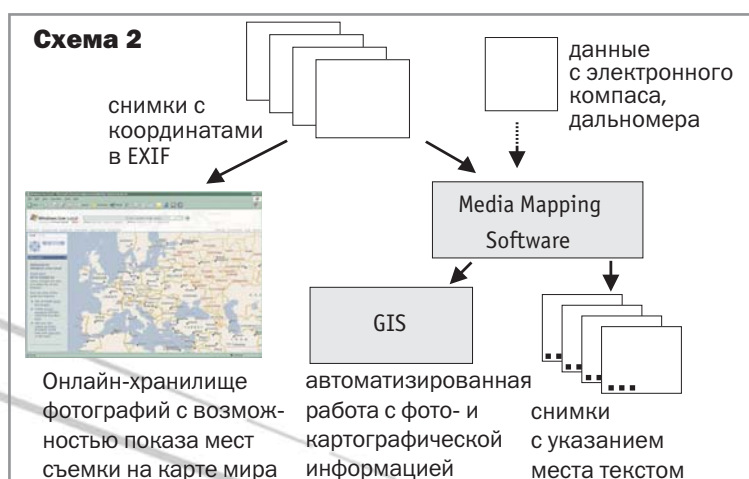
Схема 2

снимки с координатами в EXIF

данные с электронного компаса, дальномера

Media Mapping Software

GIS

Онлайн-хранилище фотографий с возможностью показа мест съемки на карте мира

автоматизированная работа с фото- и картографической информацией

снимки с указанием места текстом